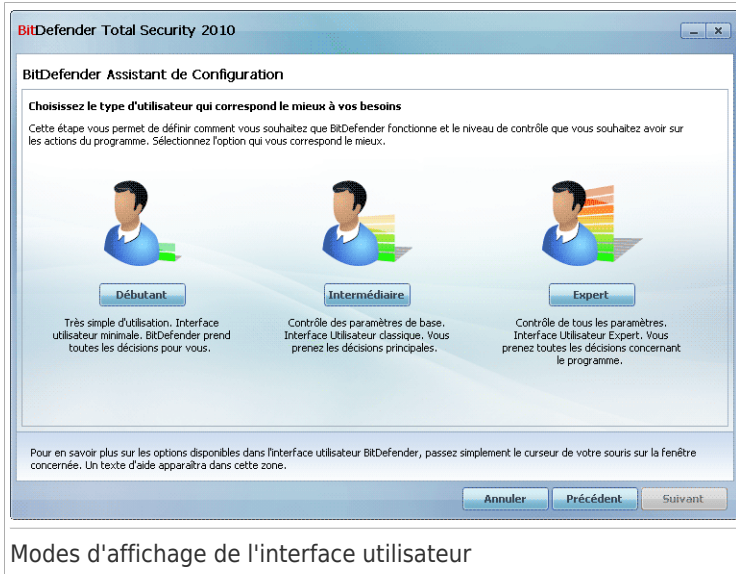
BitDefender Total Security 2010

BitDefender Assistant de Configuration

Choisissez le type d'utilisateur qui correspond le mieux à vos besoins

Cette étape vous permet de définir comment vous souhaitez que BitDefender fonctionne et le niveau de contrôle que vous souhaitez avoir sur les actions du programme. Sélectionnez l'option qui vous correspond le mieux.

Débutant

Très simple d'utilisation. Interface utilisateur minimale. BitDefender prend toutes les décisions pour vous.

Intermédiaire

Contrôle des paramètres de base. Interface Utilisateur classique. Vous prenez les décisions principales.

Expert

Contrôle de tous les paramètres. Interface Utilisateur Expert. Vous prenez toutes les décisions concernant le programme.

Pour en savoir plus sur les options disponibles dans l'interface utilisateur BitDefender, passez simplement le curseur de votre souris sur la fenêtre concernée. Un texte d'aide apparaîtra dans cette zone.

Annuler

Précédent

Suivant

Modes d'affichage de l'interface utilisateur